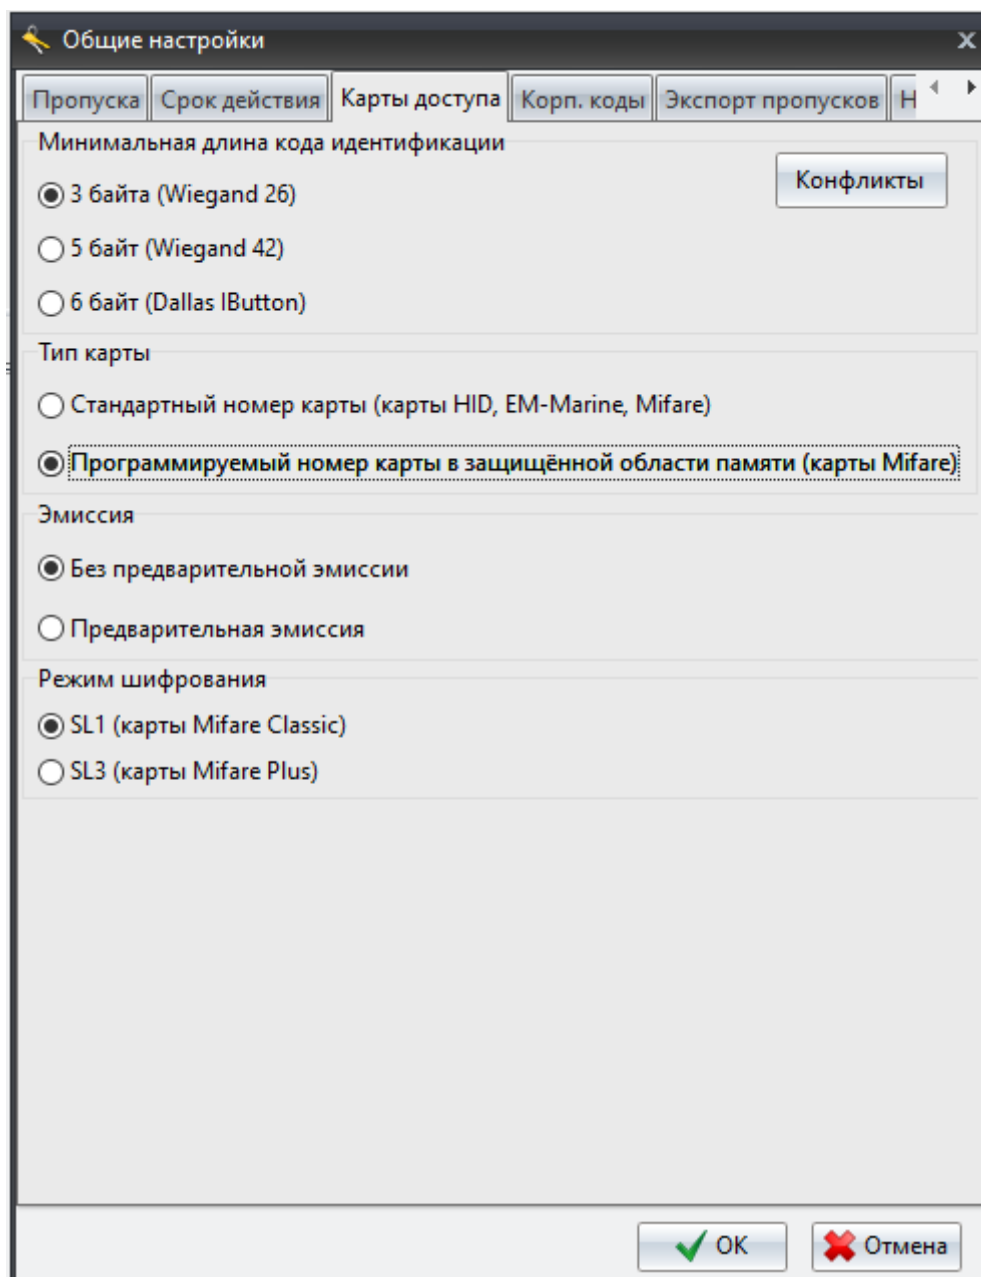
Общие настройки

Пропуска | Срок действия | Карты доступа | Корп. коды | Экспорт пропусков | Н

Минимальная длина кода идентификации

Конфликты

3 байта (Wiegand 26)

5 байт (Wiegand 42)

6 байт (Dallas IButton)

Тип карты

Стандартный номер карты (карты HID, EM-Marine, Mifare)

Программируемый номер карты в защищённой области памяти (карты Mifare)

Эмиссия

Без предварительной эмиссии

Предварительная эмиссия

Режим шифрования

SL1 (карты Mifare Classic)

SL3 (карты Mifare Plus)

OK

Отмена